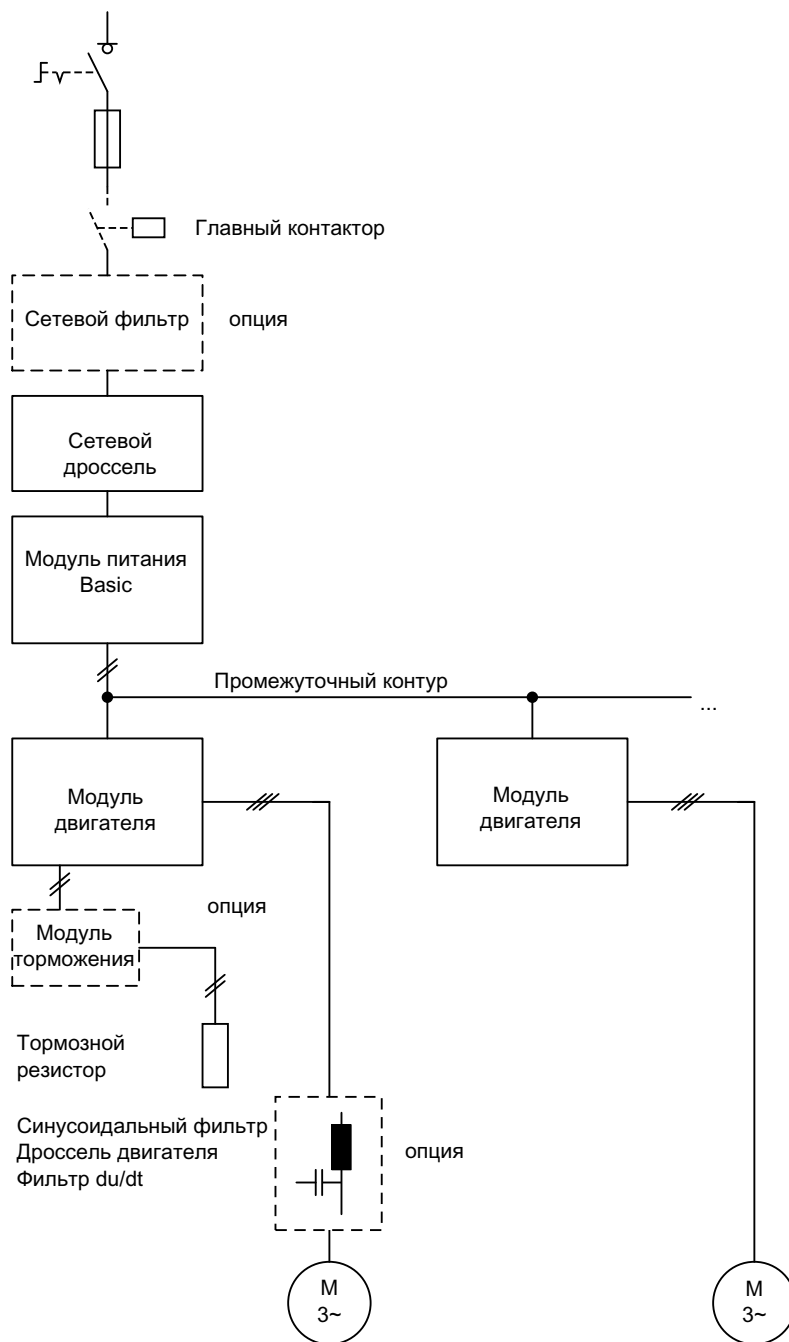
Главный контактор

Сетевой фильтр

опция

Сетевой дроссель

Модуль питания Basic

Промежуточный контур

...

Модуль двигателя

Модуль двигателя

опция

Модуль торможения

Тормозной резистор

Синусоидальный фильтр
Дроссель двигателя
Фильтр du/dt

опция

M
3~

M
3~